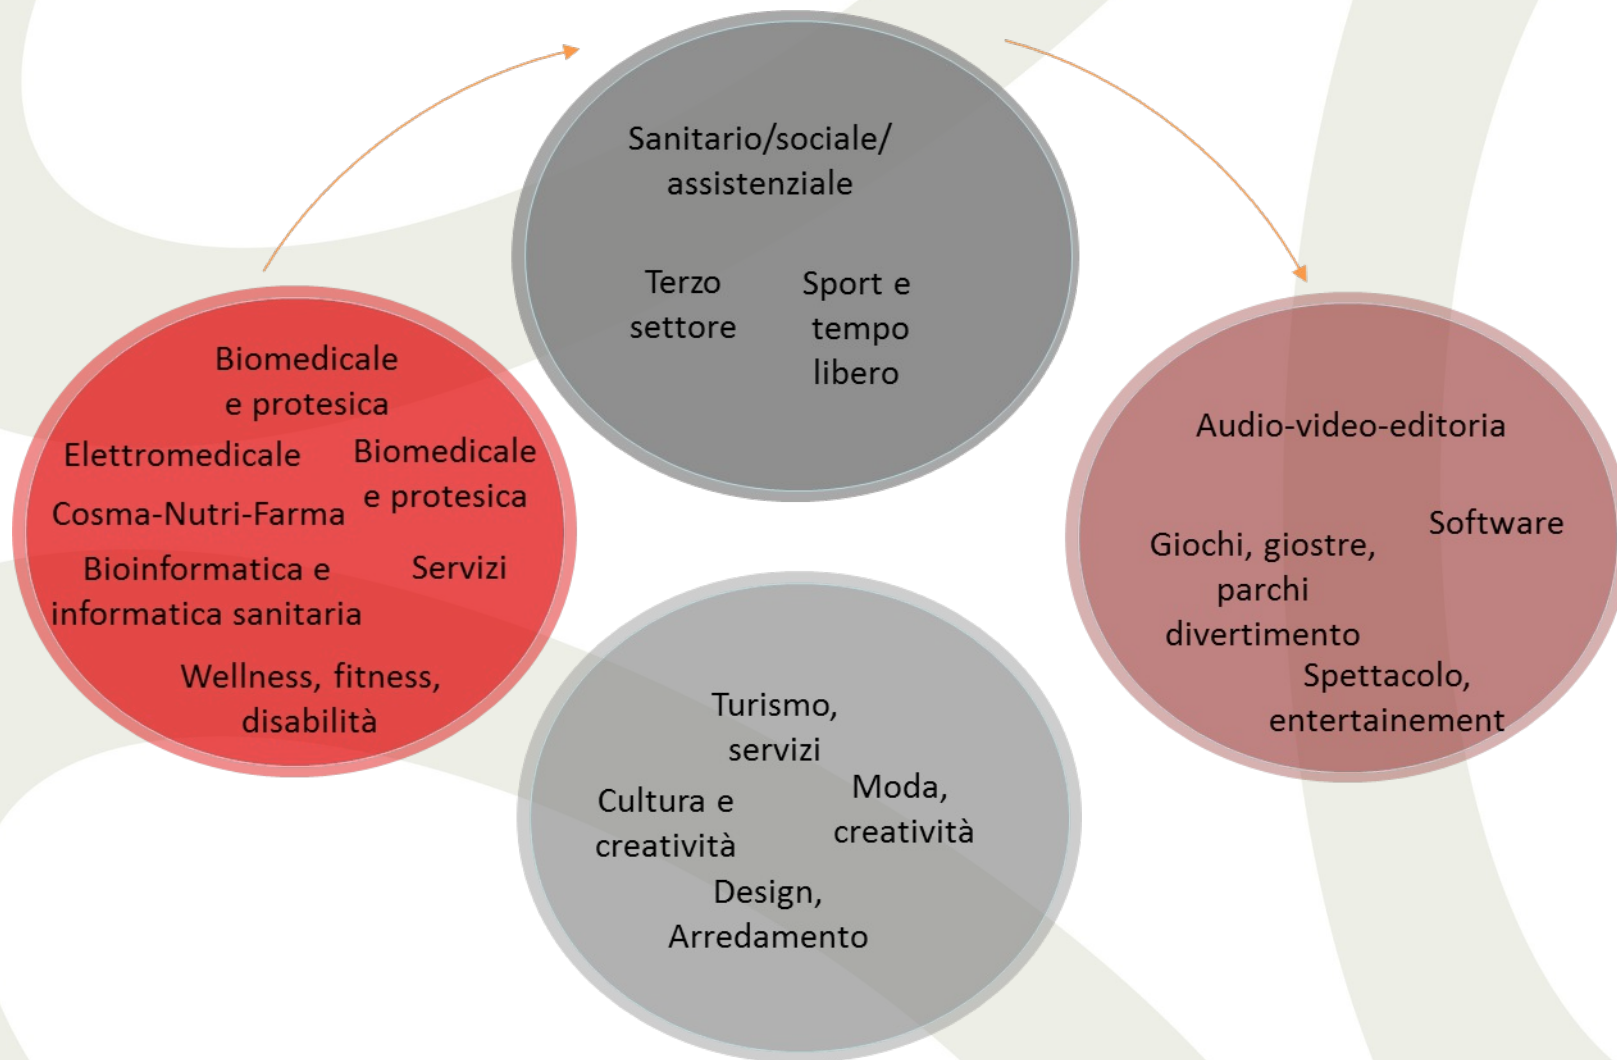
Sanitario/sociale/ assistenziale

Terzo settore

Sport e tempo libero

Biomedicale e protesica

Elettromedicale

Biomedicale e protesica

Cosma-Nutri-Farma

Bioinformatica e informatica sanitaria

Servizi

Wellness, fitness, disabilità

Audio-video-editoria

Software

Giochi, giostre, parchi divertimento

Spettacolo, entertainement

Turismo, servizi

Cultura e creatività

Moda, creatività

Design, Arredamento